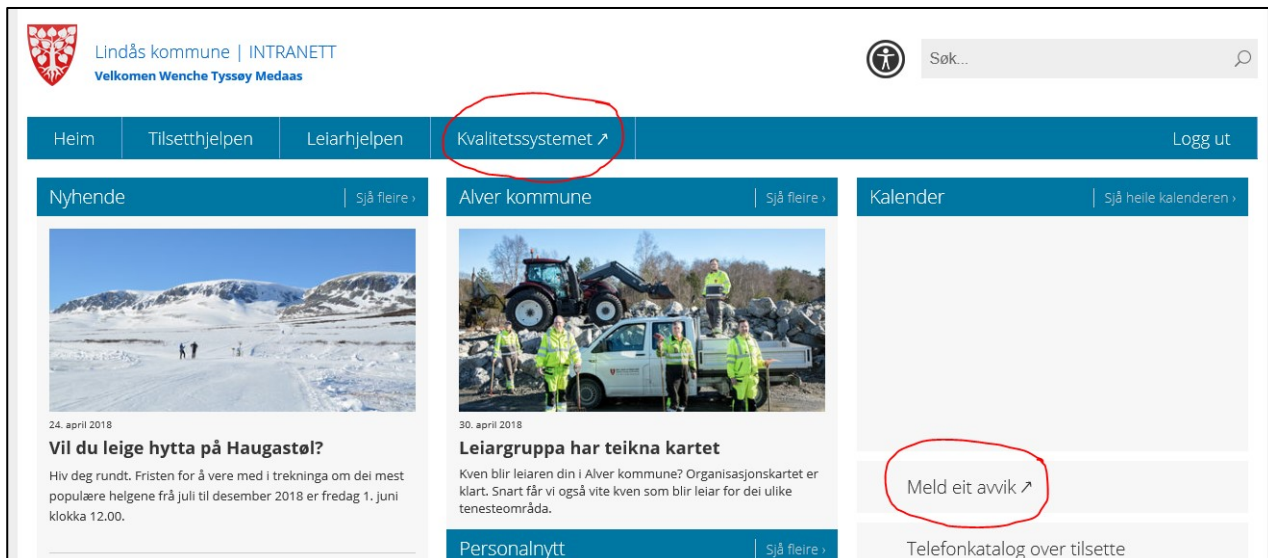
Lindås kommune | INTRANETT
Velkomen Wenche Tyssøy Medaas

Søk...

Heim | Tilsetthjelpen | Leiarhjelpen | Kvalitetssystemet ↗ | Logg ut

Nyhende | Sjå fleire ›

24. april 2018
Vil du leige hytta på Haugastøl?
Hiv deg rundt. Fristen for å vere med i trekninga om dei mest populære helgene frå juli til desember 2018 er fredag 1. juni klokka 12.00.

Alver kommune | Sjå fleire ›

30. april 2018
Leiargruppa har teikna kartet
Kven blir leiaren din i Alver kommune? Organisasjonskartet er klart. Snart får vi også vite kven som blir leiar for dei ulike tenesteområda.

Personalnytt | Sjå fleire ›

Kalender | Sjå heile kalenderen ›

Meld eit avvik ↗

Telefonkatalog over tilsette